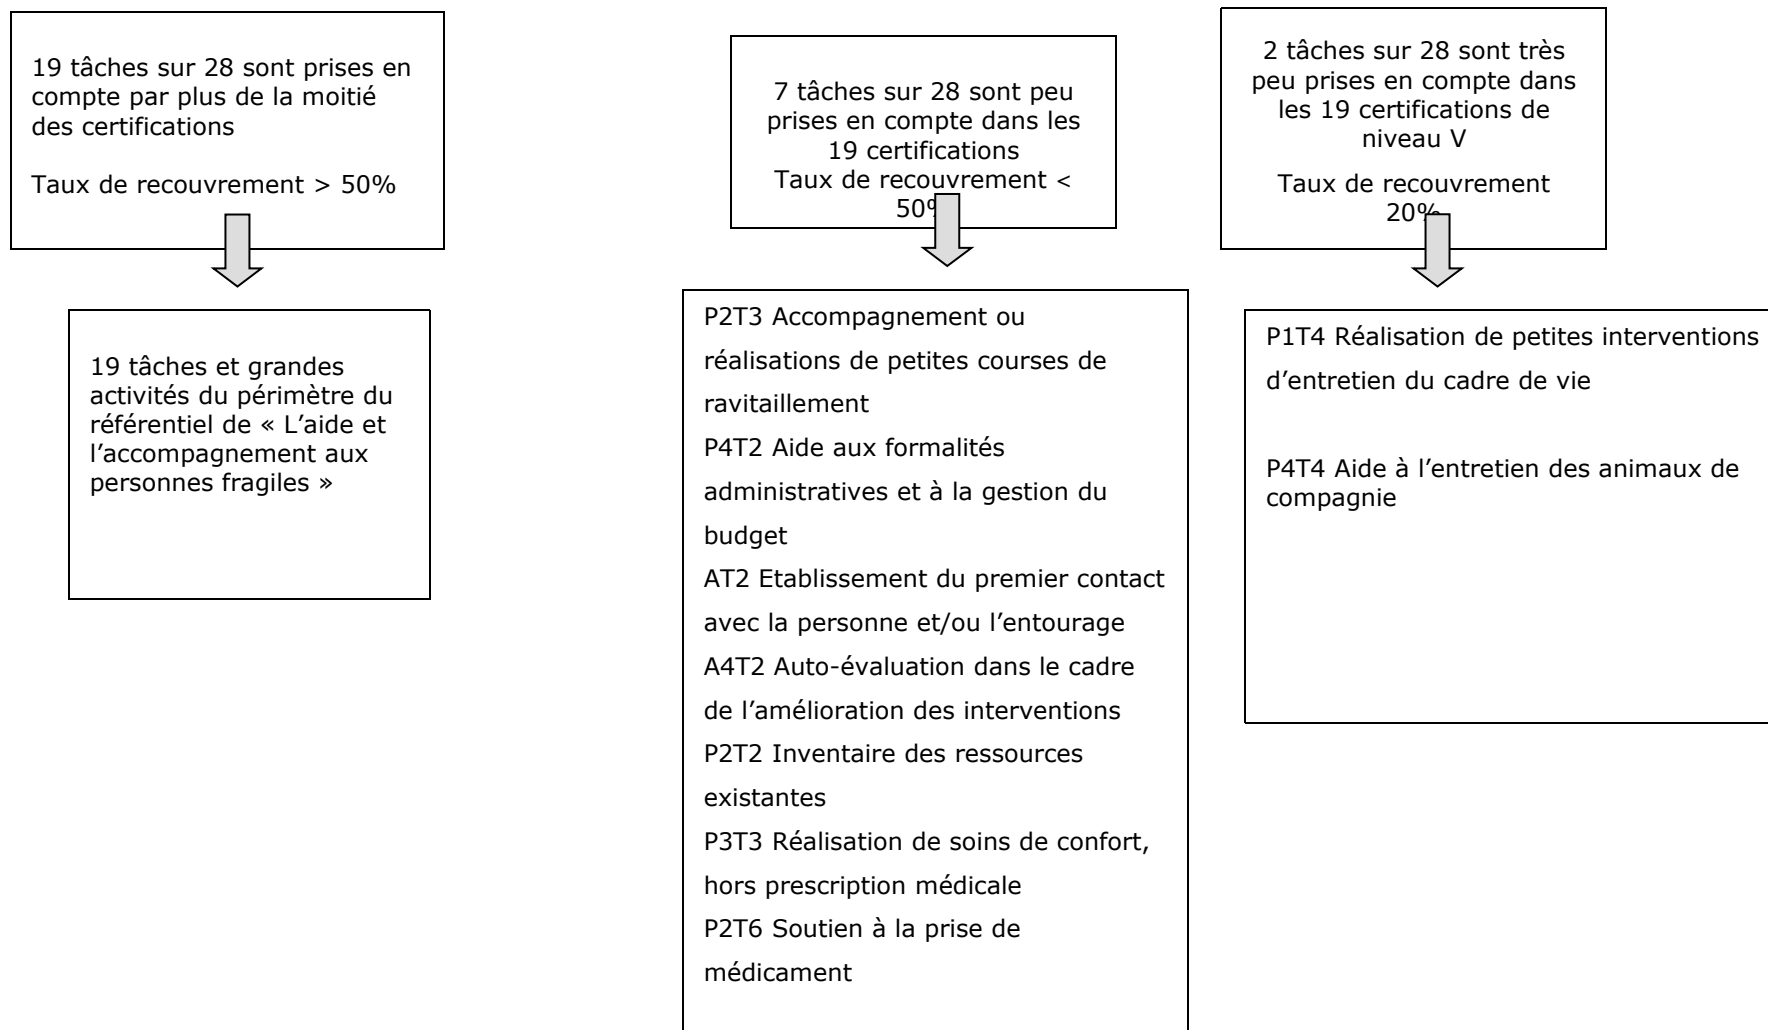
19 tâches sur 28 sont prises en compte par plus de la moitié des certifications

Taux de recouvrement > 50%

19 tâches et grandes activités du périmètre du référentiel de « L'aide et l'accompagnement aux personnes fragiles »

7 tâches sur 28 sont peu prises en compte dans les 19 certifications
Taux de recouvrement < 50%

P2T3 Accompagnement ou réalisations de petites courses de ravitaillement
P4T2 Aide aux formalités administratives et à la gestion du budget
AT2 Etablissement du premier contact avec la personne et/ou l'entourage
A4T2 Auto-évaluation dans le cadre de l'amélioration des interventions
P2T2 Inventaire des ressources existantes
P3T3 Réalisation de soins de confort, hors prescription médicale
P2T6 Soutien à la prise de médicament

2 tâches sur 28 sont très peu prises en compte dans les 19 certifications de niveau V

Taux de recouvrement 20%

P1T4 Réalisation de petites interventions d'entretien du cadre de vie

P4T4 Aide à l'entretien des animaux de compagnie